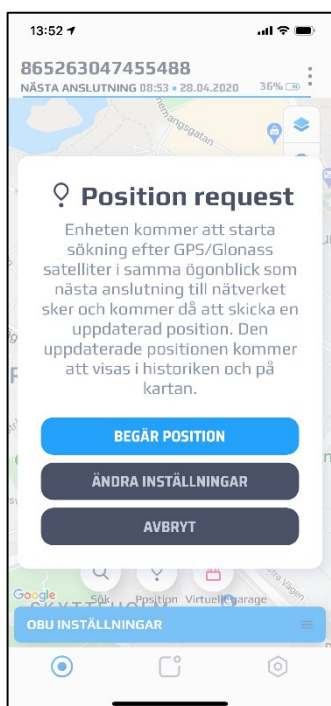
13:52

865263047455488
NÄSTA ANSLUTNING 08:53 • 28.04.2020 36%

Position request

Enheten kommer att starta sökning efter GPS/Glonass satelliter i samma ögonblick som nästa anslutning till nätverket sker och kommer då att skicka en uppdaterad position. Den uppdaterade positionen kommer att visas i historiken och på kartan.

BEGÄR POSITION

ÄNDRA INSTÄLLNINGAR

AVBRYT

Google Sök Position Virtuellt garage

OBU INSTÄLLNINGAR